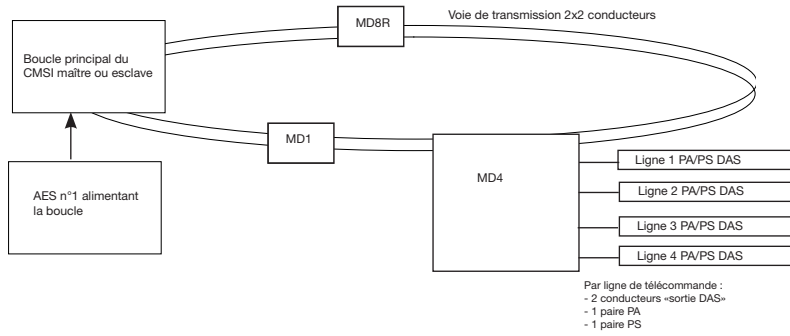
MD8R

Voie de transmission 2x2 conducteurs

Boucle principal du CMSI maître ou esclave

MD1

MD4

AES n°1 alimentant la boucle

Ligne 1 PA/PS DAS

Ligne 2 PA/PS DAS

Ligne 3 PA/PS DAS

Ligne 4 PA/PS DAS

Par ligne de télécommande :
- 2 conducteurs «sortie DAS»
- 1 paire PA
- 1 paire PS